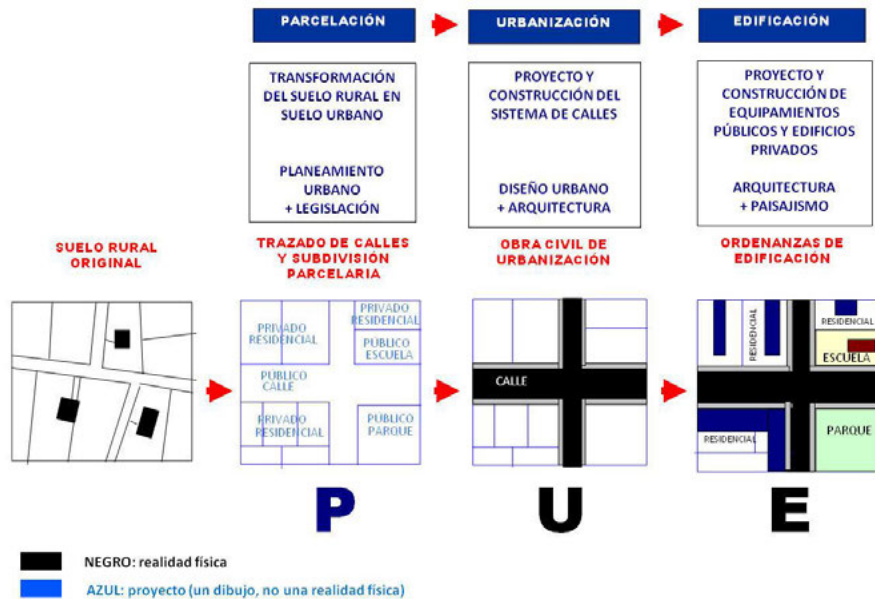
PARCELACIÓN

URBANIZACIÓN

EDIFICACIÓN

TRANSFORMACIÓN DEL SUELO RURAL EN SUELO URBANO

PLANEAMIENTO URBANO + LEGISLACIÓN

PROYECTO Y CONSTRUCCIÓN DEL SISTEMA DE CALLES

DISEÑO URBANO + ARQUITECTURA

PROYECTO Y CONSTRUCCIÓN DE EQUIPAMIENTOS PÚBLICOS Y EDIFICIOS PRIVADOS

ARQUITECTURA + PAISAJISMO

SUELO RURAL ORIGINAL

TRAZADO DE CALLES Y SUBDIVISIÓN PARCELARIA

OBRA CIVIL DE URBANIZACIÓN

ORDENANZAS DE EDIFICACIÓN

PRIVADO RESIDENCIAL

PRIVADO RESIDENCIAL

PÚBLICO ESCUELA

PÚBLICO CALLE

PRIVADO RESIDENCIAL

PÚBLICO PARQUE

CALLE

RESIDENCIAL

RESIDENCIAL

ESCUELA

RESIDENCIAL

PARQUE

P

U

E

NEGRO: realidad física

AZUL: proyecto (un dibujo, no una realidad física)